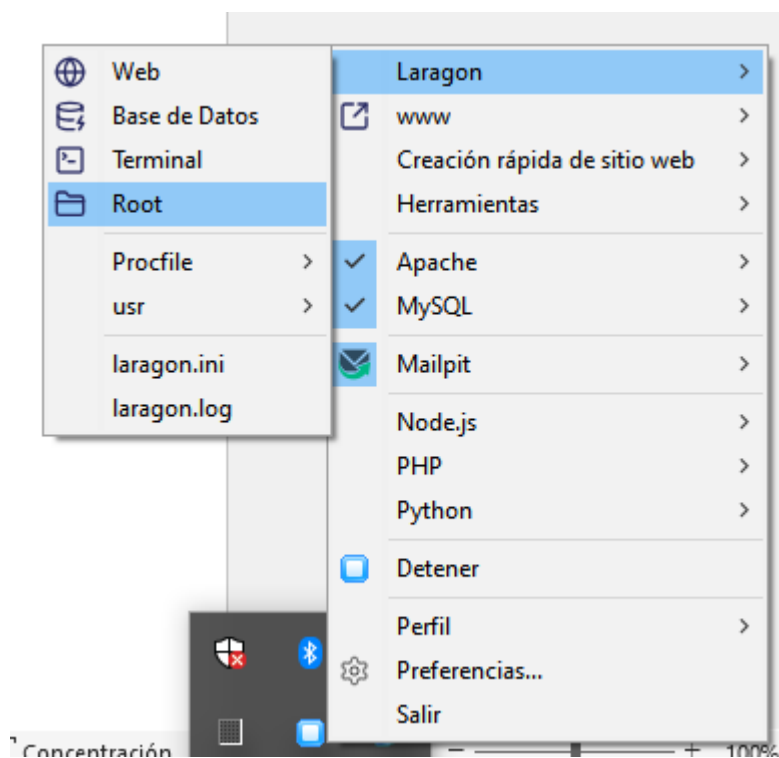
Web
Base de Datos
Terminal
Root
Procfile
usr
laragon.ini
laragon.log

Laragon
www
Creación rápida de sitio web
Herramientas
Apache
MySQL
Mailpit
Node.js
PHP
Python
Detener
Perfil
Preferencias...
Salir

Concentración
100%